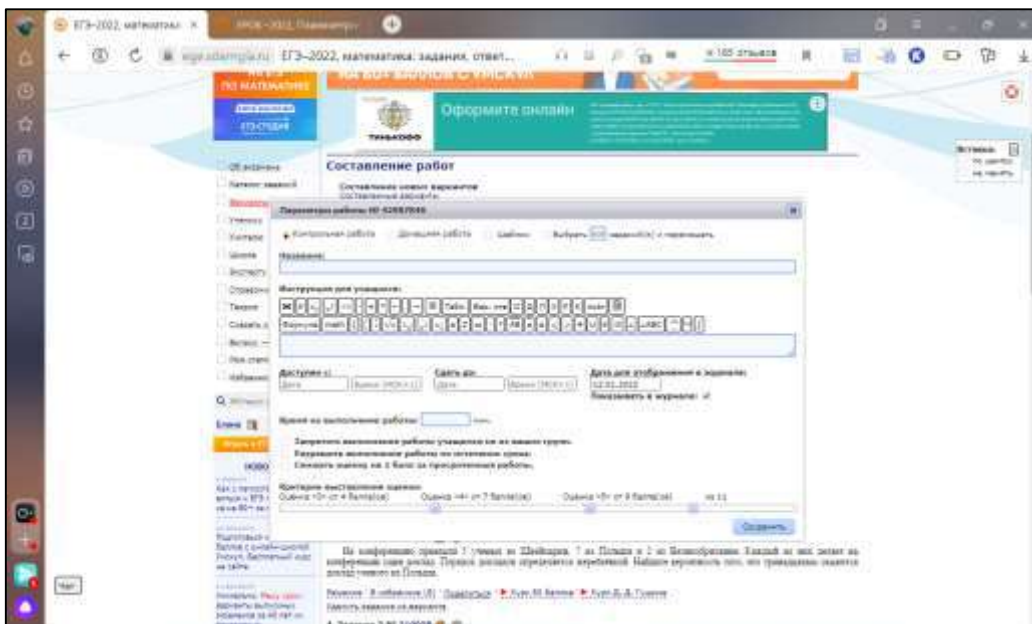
ЕГЭ–2022, математика: задания, ответ...

Оформите онлайн

Составление работ

Составление новых вариантов

Параметры работы № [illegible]

Контрольная работа   Домашняя работа   Шаблон

Название:

Инструкция для учащихся:

Доступна с:   Сдать до:   Дата для отображения в журнале:

Показывать в журнале:

Время на выполнение работы:   мин.

Запретить выполнение работы учащимся не из вашей групп.
Разрешить выполнение работы по истечении срока.
Снизить оценку на 1 балл за просроченные работы.

Критерии выставления оценки:
Оценка «3» от 4 балла(ов)   Оценка «4» от 7 балла(ов)   Оценка «5» от 9 балла(ов)

Сохранить

На конференцию приехали 7 ученых из Швейцарии, 7 из Польши и 2 из Великобритании. Каждый из них делает на конференции один доклад. Порядок докладов определяется жеребьевкой. Найдите вероятность того, что двенадцатым окажется доклад ученого из Польши.

Чат